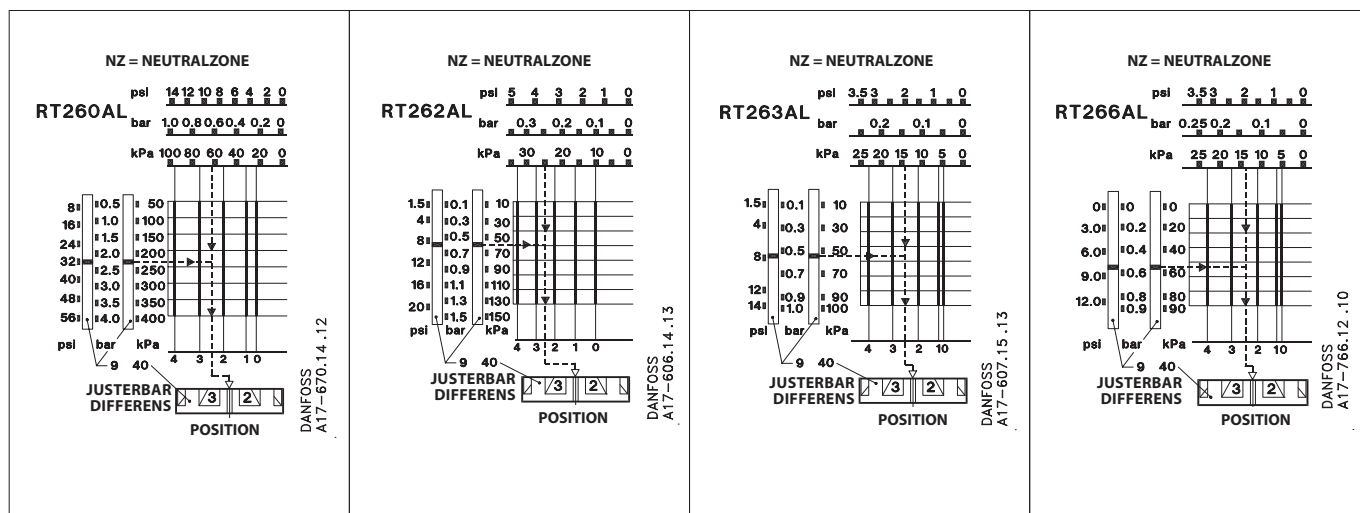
NZ = NEUTRALZONE

RT260AL

psi 14 12 10 8 6 4 2 0
bar 1.0 0.8 0.6 0.4 0.2 0
kPa 100 80 60 40 20 0

8 16 24 32 40 48 56 psi
0.5 1.0 1.5 2.0 2.5 3.0 3.5 4.0 bar
50 100 150 200 250 300 350 400 kPa

9 40
4 3 2 1 0

JUSTERBAR DIFFERENS
3 2
POSITION

DANFOSS A17-670.14.12

NZ = NEUTRALZONE

RT262AL

psi 5 4 3 2 1 0
bar 0.3 0.2 0.1 0
kPa 30 20 10 0

1.5 4 8 12 16 20 psi
0.1 0.3 0.5 0.7 0.9 1.1 1.3 1.5 bar
10 30 50 70 90 110 130 150 kPa

9 40
4 3 2 1 0

JUSTERBAR DIFFERENS
3 2
POSITION

DANFOSS A17-606.14.13

NZ = NEUTRALZONE

RT263AL

psi 3.5 3 2 1 0
bar 0.2 0.1 0
kPa 25 20 15 10 5 0

1.5 4 8 12 14 psi
0.1 0.3 0.5 0.7 0.9 1.0 bar
10 30 50 70 90 100 kPa

9 40
4 3 2 1 0

JUSTERBAR DIFFERENS
3 2
POSITION

DANFOSS A17-607.15.13

NZ = NEUTRALZONE

RT266AL

psi 3.5 3 2 1 0
bar 0.25 0.2 0.1 0
kPa 25 20 15 10 5 0

0 3.0 6.0 9.0 12.0 psi
0 0.2 0.4 0.6 0.8 0.9 bar
0 20 40 60 80 90 kPa

9 40
4 3 2 1 0

JUSTERBAR DIFFERENS
3 2
POSITION

DANFOSS A17-766.12.10